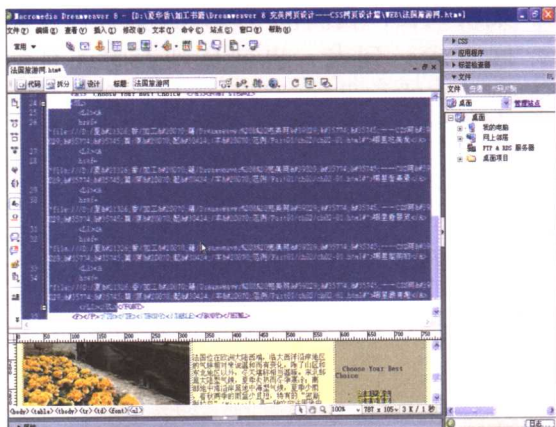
Macromedia Dreamweaver 8 - [D:\夏季音\加工书籍\Dreamweaver 8 完美网页设计——CSS网页设计篇\WEB\法国旅游网.htm*]

文件(F) 编辑(E) 查看(V) 插入(I) 修改(M) 文本(T) 命令(C) 站点(S) 窗口(W) 帮助(H)

常用

法国旅游网.htm*

代码 拆分 设计 标题: 法国旅游网

Choose Your Best Choice

24
25
26
27
28
29
30
31
32
33
34
35

<dl>
href=
"file:///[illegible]"
<dl>
href=
"file:///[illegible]"
<dl>
href=
"file:///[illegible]"
<dl>
href=
"file:///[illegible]"

</dl></div>

<body> <table> <tbody> <tr> <td> <font> <ul>

100% 787 x 105 3 K / 1 秒

▶ CSS
▶ 应用程序
▶ 标签检查器
▼ 文件
文件 资源 代码片断
桌面 管理站点
桌面
我的电脑
网上邻居
FTP & RDS 服务器
桌面项目

Choose Your Best Choice

日志...